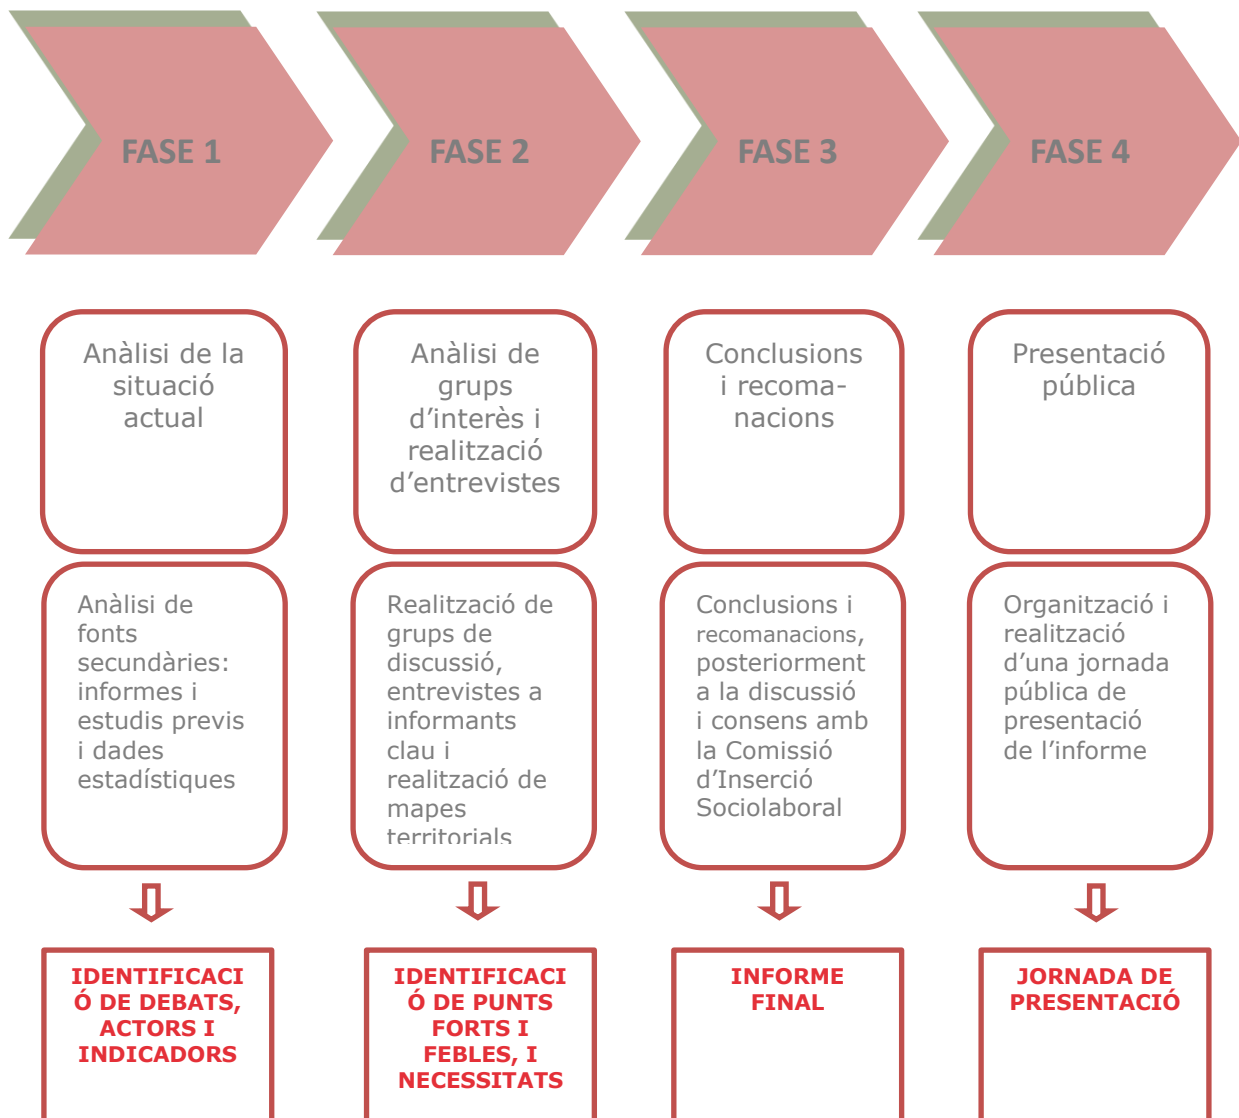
FASE 1

Anàlisi de la situació actual

Anàlisi de fonts secundàries: informes i estudis previs i dades estadístiques

IDENTIFICACIÓ DE DEBATS, ACTORS I INDICADORS

FASE 2

Anàlisi de grups d'interès i realització d'entrevistes

Realització de grups de discussió, entrevistes a informants clau i realització de mapes territorials

IDENTIFICACIÓ DE PUNTS FORTS I FEBLES, I NECESSITATS

FASE 3

Conclusions i recoma-nacions

Conclusions i recomanacions, posteriorment a la discussió i consens amb la Comissió d'Inserció Sociolaboral

INFORME FINAL

FASE 4

Presentació pública

Organització i realització d'una jornada pública de presentació de l'informe

JORNADA DE PRESENTACIÓ